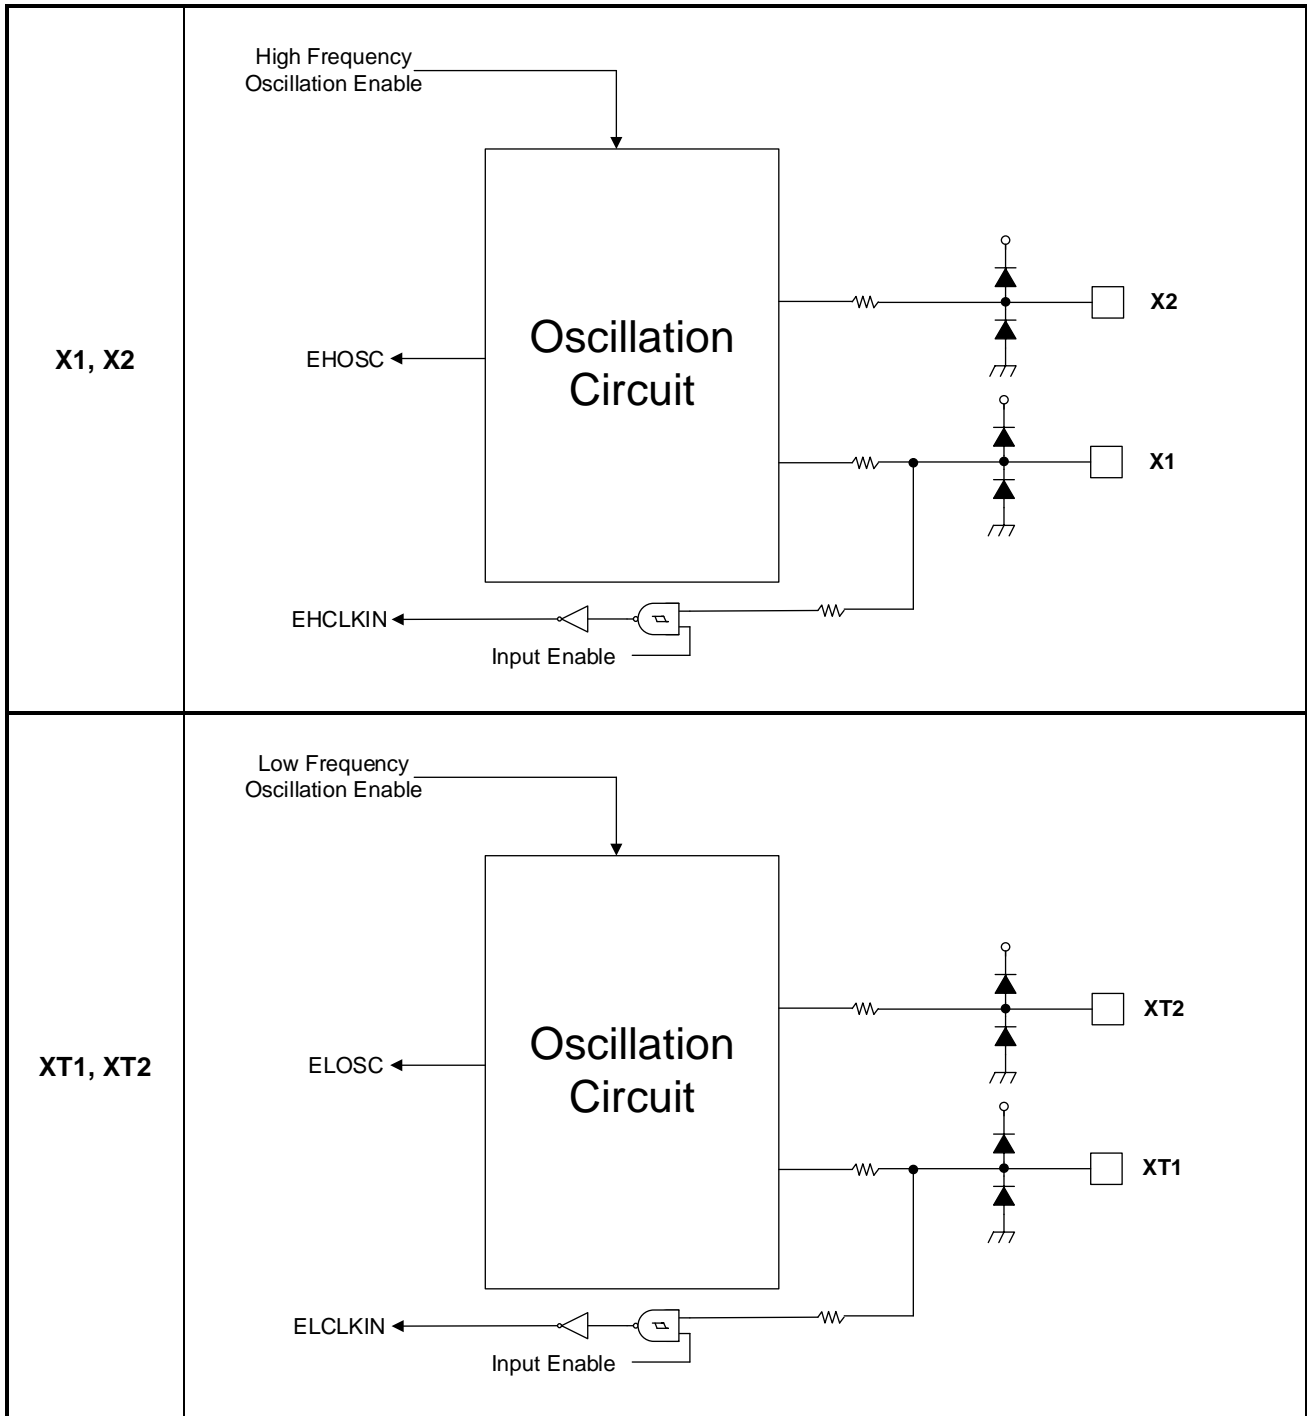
| X1, X2 | High Frequency Oscillation Enable<br>Oscillation Circuit<br>EHOSC<br>X2<br>X1<br>EHCLKIN<br>Input Enable |
|---|---|
| XT1, XT2 | Low Frequency Oscillation Enable<br>Oscillation Circuit<br>ELOSC<br>XT2<br>XT1<br>ELCLKIN<br>Input Enable |